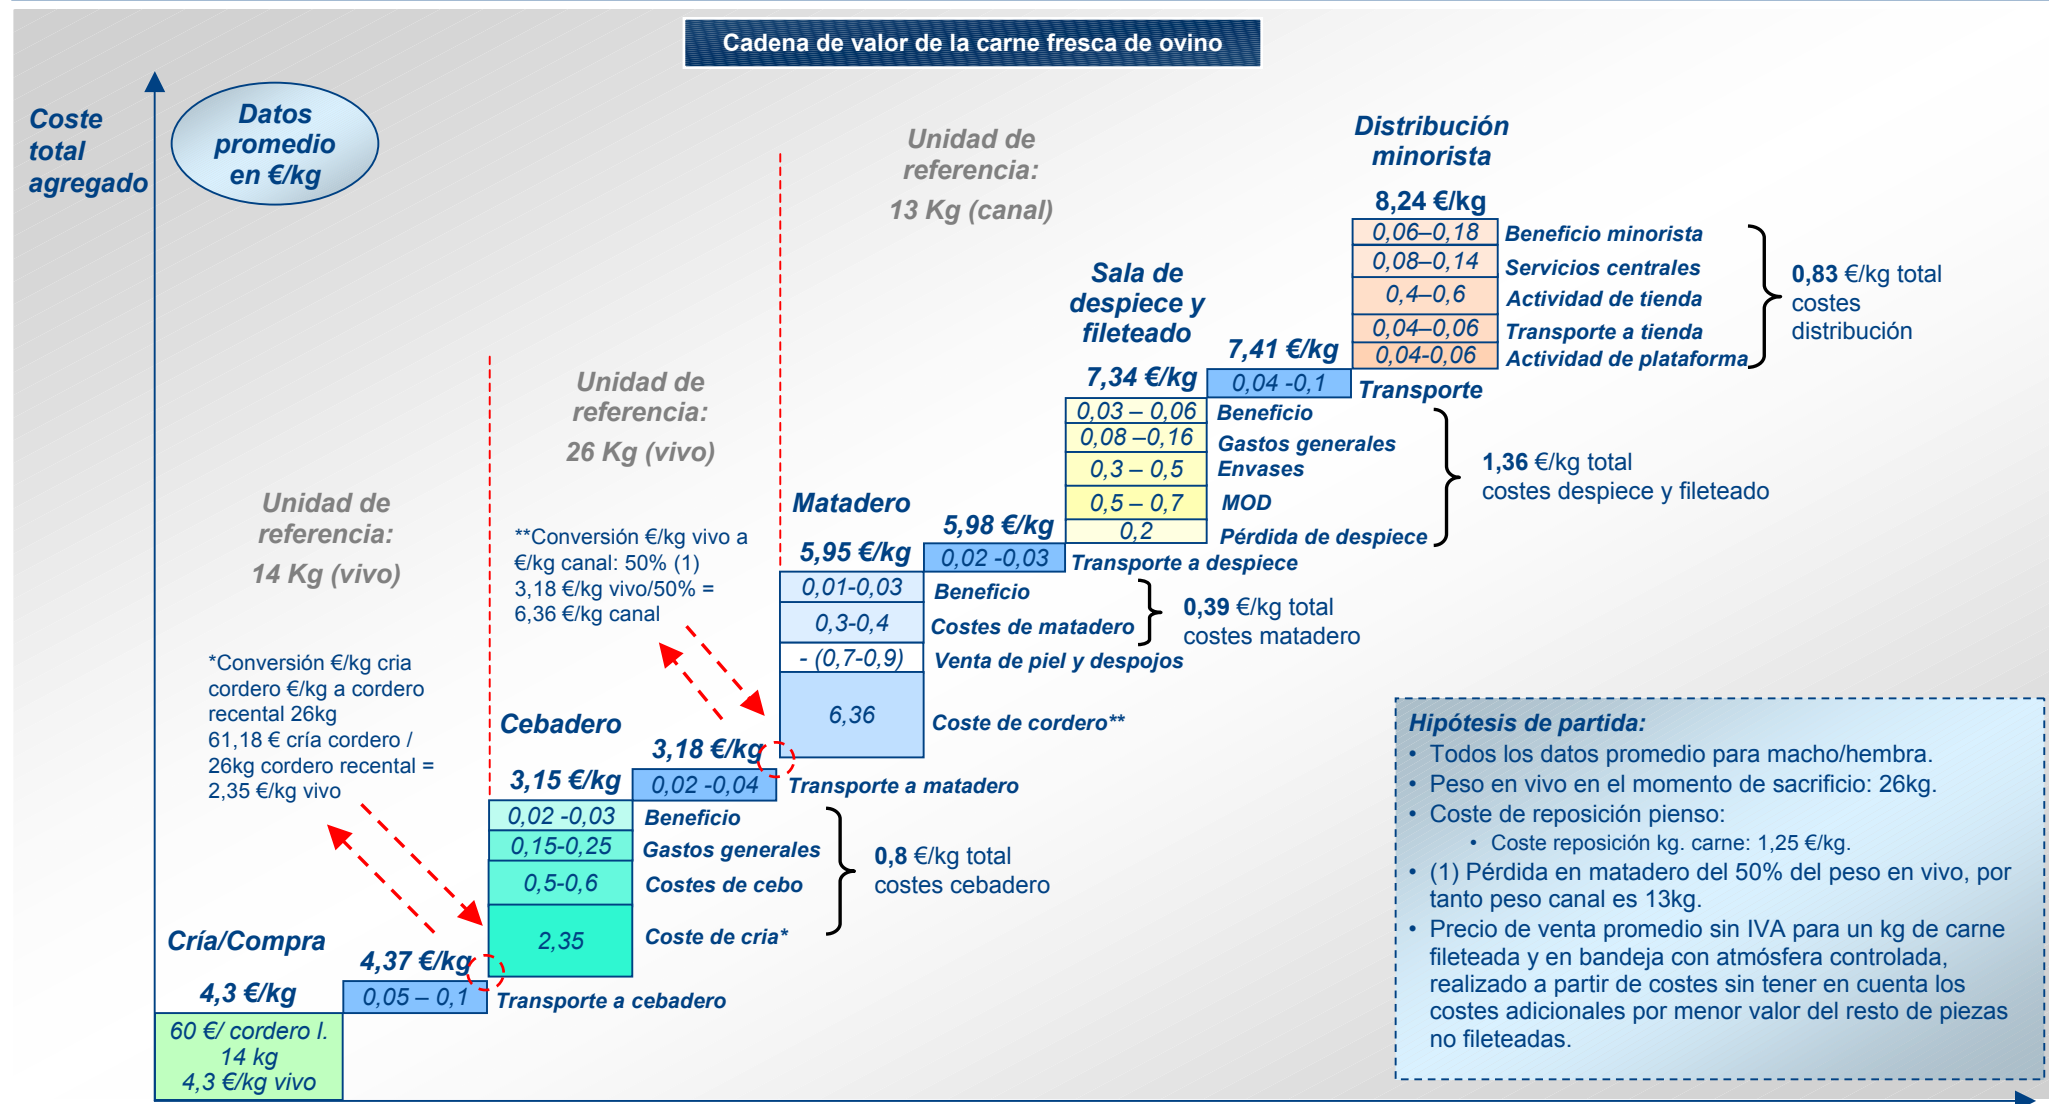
Cadena de valor de la carne fresca de ovino

Coste total agregado

Datos promedio en €/kg

Unidad de referencia: 14 Kg (vivo)

Unidad de referencia: 26 Kg (vivo)

Unidad de referencia: 13 Kg (canal)

Distribución minorista

8,24 €/kg

| | |
|---|---|
| 0,06–0,18 | Beneficio minorista |
| 0,08–0,14 | Servicios centrales |
| 0,4–0,6 | Actividad de tienda |
| 0,04–0,06 | Transporte a tienda |
| 0,04-0,06 | Actividad de plataforma |

0,83 €/kg total costes distribución

Sala de despiece y fileteado

7,41 €/kg

0,04 -0,1 Transporte

7,34 €/kg

| | |
|---|---|
| 0,03 – 0,06 | Beneficio |
| 0,08 –0,16 | Gastos generales |
| 0,3 – 0,5 | Envases |
| 0,5 – 0,7 | MOD |
| 0,2 | Pérdida de despiece |

1,36 €/kg total costes despiece y fileteado

Matadero

5,98 €/kg

0,02 -0,03 Transporte a despiece

5,95 €/kg

| | |
|---|---|
| 0,01-0,03 | Beneficio |
| 0,3-0,4 | Costes de matadero |
| - (0,7-0,9) | Venta de piel y despojos |
| 6,36 | Coste de cordero** |

0,39 €/kg total costes matadero

**Conversión €/kg vivo a €/kg canal: 50% (1) 3,18 €/kg vivo/50% = 6,36 €/kg canal

Cebadero

3,18 €/kg

0,02 -0,04 Transporte a matadero

3,15 €/kg

| | |
|---|---|
| 0,02 -0,03 | Beneficio |
| 0,15-0,25 | Gastos generales |
| 0,5-0,6 | Costes de cebo |
| 2,35 | Coste de cria* |

0,8 €/kg total costes cebadero

*Conversión €/kg cria cordero €/kg a cordero recental 26kg 61,18 € cría cordero / 26kg cordero recental = 2,35 €/kg vivo

Cría/Compra

4,37 €/kg

0,05 – 0,1 Transporte a cebadero

4,3 €/kg

60 €/ cordero l. 14 kg 4,3 €/kg vivo

Hipótesis de partida:
• Todos los datos promedio para macho/hembra.
• Peso en vivo en el momento de sacrificio: 26kg.
• Coste de reposición pienso:
 • Coste reposición kg. carne: 1,25 €/kg.
• (1) Pérdida en matadero del 50% del peso en vivo, por tanto peso canal es 13kg.
• Precio de venta promedio sin IVA para un kg de carne fileteada y en bandeja con atmósfera controlada, realizado a partir de costes sin tener en cuenta los costes adicionales por menor valor del resto de piezas no fileteadas.